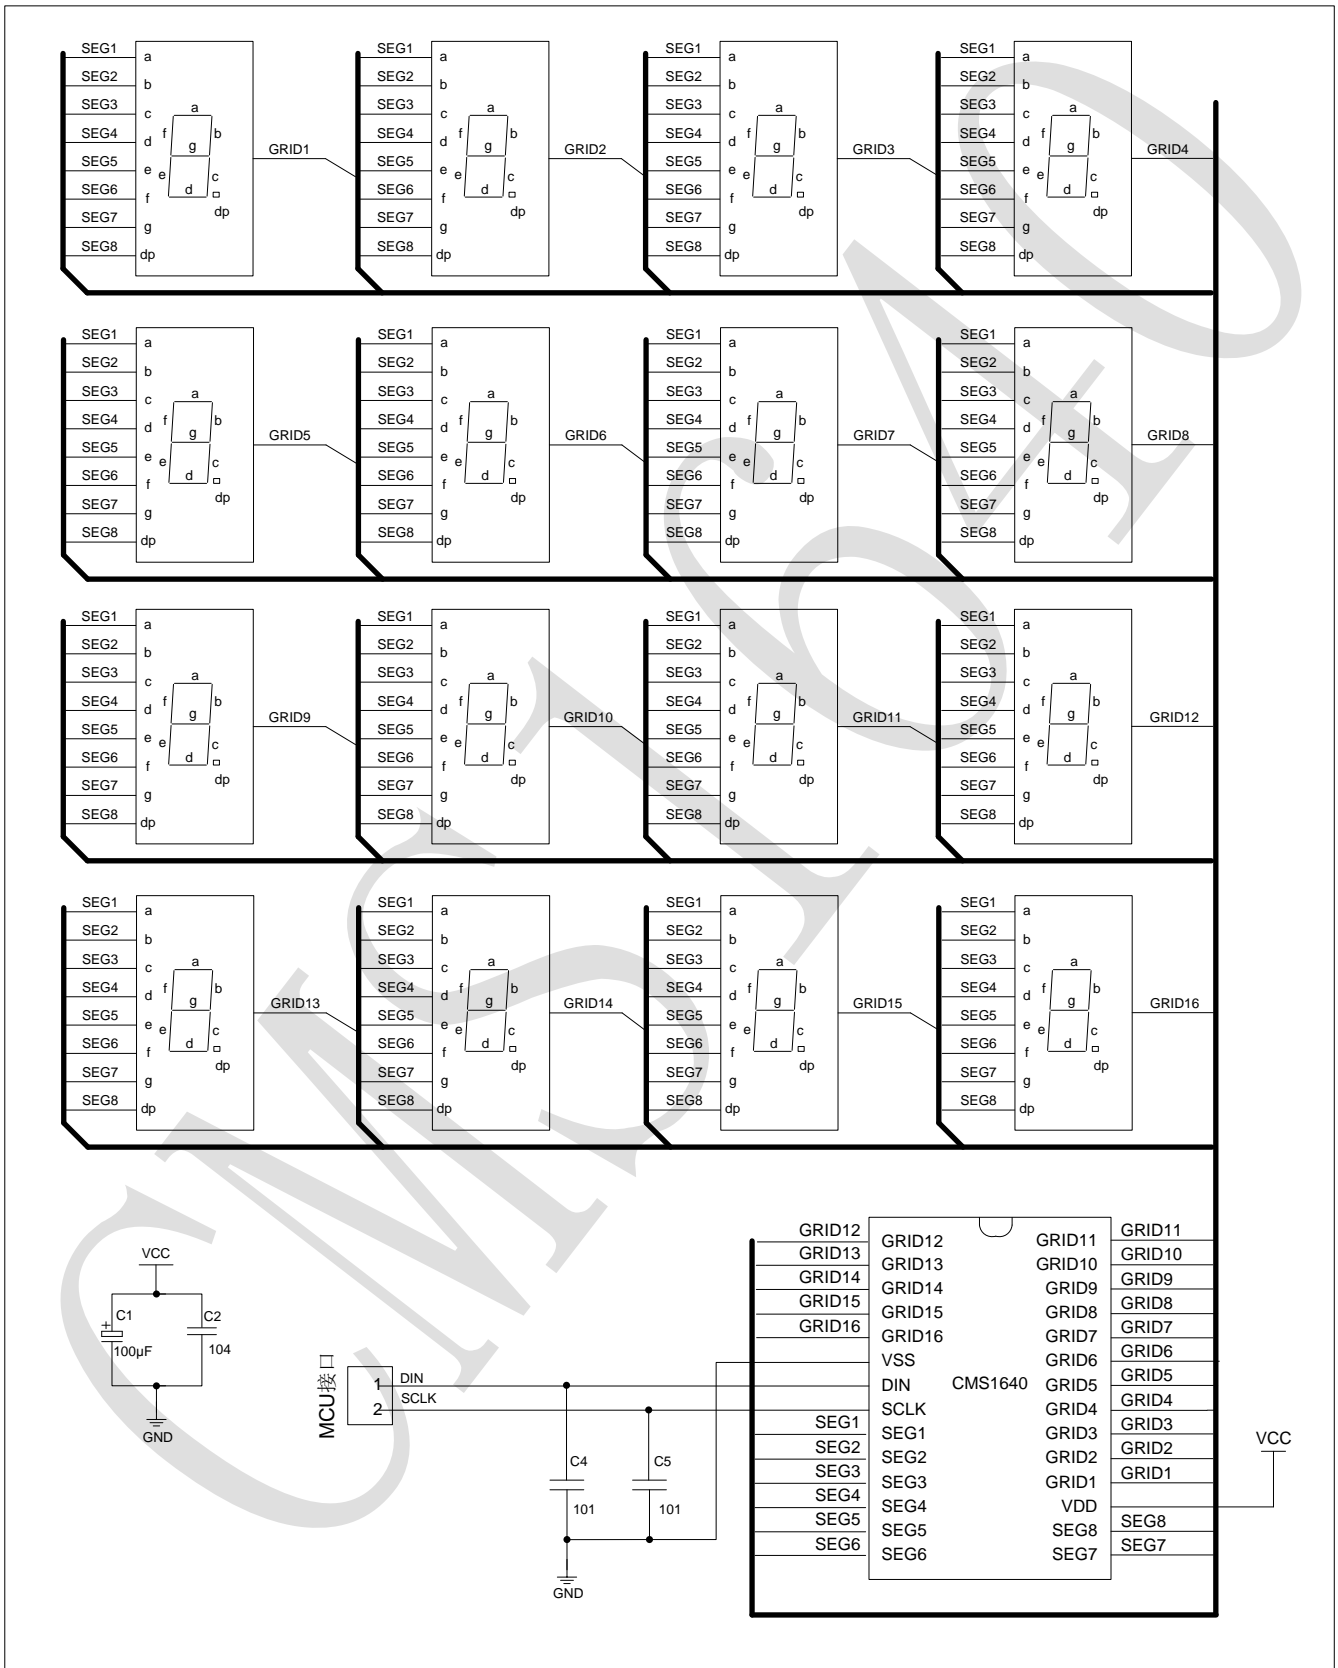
SEG1 a
SEG2 b
SEG3 c
SEG4 d
SEG5 e
SEG6 f
SEG7 g
SEG8 dp
a f g b e d c dp
GRID1

SEG1 a
SEG2 b
SEG3 c
SEG4 d
SEG5 e
SEG6 f
SEG7 g
SEG8 dp
a f g b e d c dp
GRID2

SEG1 a
SEG2 b
SEG3 c
SEG4 d
SEG5 e
SEG6 f
SEG7 g
SEG8 dp
a f g b e d c dp
GRID3

SEG1 a
SEG2 b
SEG3 c
SEG4 d
SEG5 e
SEG6 f
SEG7 g
SEG8 dp
a f g b e d c dp
GRID4

SEG1 a
SEG2 b
SEG3 c
SEG4 d
SEG5 e
SEG6 f
SEG7 g
SEG8 dp
a f g b e d c dp
GRID5

SEG1 a
SEG2 b
SEG3 c
SEG4 d
SEG5 e
SEG6 f
SEG7 g
SEG8 dp
a f g b e d c dp
GRID6

SEG1 a
SEG2 b
SEG3 c
SEG4 d
SEG5 e
SEG6 f
SEG7 g
SEG8 dp
a f g b e d c dp
GRID7

SEG1 a
SEG2 b
SEG3 c
SEG4 d
SEG5 e
SEG6 f
SEG7 g
SEG8 dp
a f g b e d c dp
GRID8

SEG1 a
SEG2 b
SEG3 c
SEG4 d
SEG5 e
SEG6 f
SEG7 g
SEG8 dp
a f g b e d c dp
GRID9

SEG1 a
SEG2 b
SEG3 c
SEG4 d
SEG5 e
SEG6 f
SEG7 g
SEG8 dp
a f g b e d c dp
GRID10

SEG1 a
SEG2 b
SEG3 c
SEG4 d
SEG5 e
SEG6 f
SEG7 g
SEG8 dp
a f g b e d c dp
GRID11

SEG1 a
SEG2 b
SEG3 c
SEG4 d
SEG5 e
SEG6 f
SEG7 g
SEG8 dp
a f g b e d c dp
GRID12

SEG1 a
SEG2 b
SEG3 c
SEG4 d
SEG5 e
SEG6 f
SEG7 g
SEG8 dp
a f g b e d c dp
GRID13

SEG1 a
SEG2 b
SEG3 c
SEG4 d
SEG5 e
SEG6 f
SEG7 g
SEG8 dp
a f g b e d c dp
GRID14

SEG1 a
SEG2 b
SEG3 c
SEG4 d
SEG5 e
SEG6 f
SEG7 g
SEG8 dp
a f g b e d c dp
GRID15

SEG1 a
SEG2 b
SEG3 c
SEG4 d
SEG5 e
SEG6 f
SEG7 g
SEG8 dp
a f g b e d c dp
GRID16

VCC
C1 + 100μF
C2 104
GND

MCU接口
1 DIN
2 SCLK
C4 101
C5 101
GND

GRID12 GRID12
GRID13 GRID13
GRID14 GRID14
GRID15 GRID15
GRID16 GRID16
VSS
DIN
SCLK
SEG1 SEG1
SEG2 SEG2
SEG3 SEG3
SEG4 SEG4
SEG5 SEG5
SEG6 SEG6
CMS1640
GRID11 GRID11
GRID10 GRID10
GRID9 GRID9
GRID8 GRID8
GRID7 GRID7
GRID6 GRID6
GRID5 GRID5
GRID4 GRID4
GRID3 GRID3
GRID2 GRID2
GRID1 GRID1
VDD
SEG8 SEG8
SEG7 SEG7
VCC

CMS